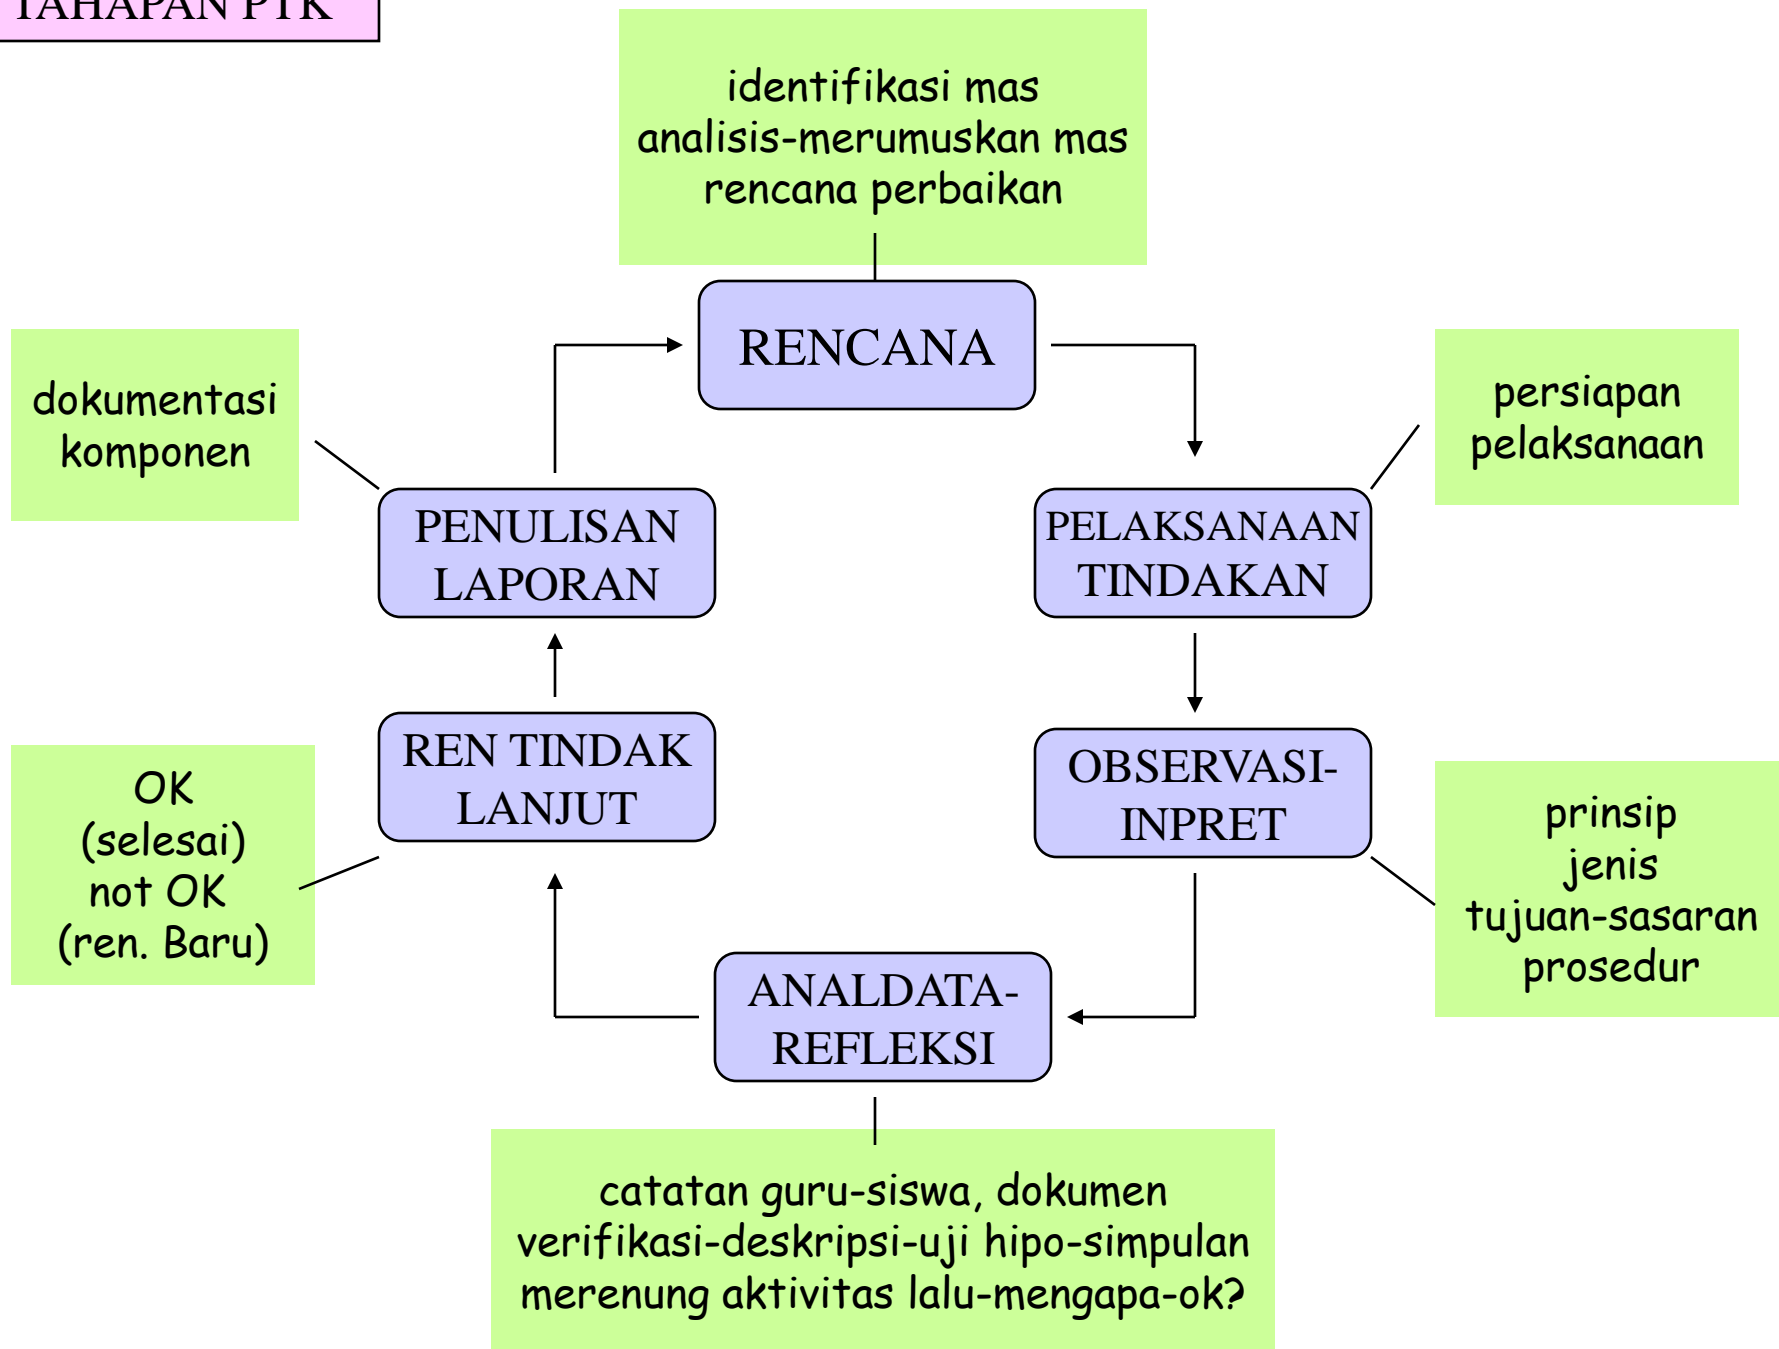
TAHAPAN PTK

identifikasi mas
analisis-merumuskan mas
rencana perbaikan

RENCANA

persiapan
pelaksanaan

PELAKSANAAN
TINDAKAN

OBSERVASI-
INPRET

prinsip
jenis
tujuan-sasaran
prosedur

ANALDATA-
REFLEKSI

catatan guru-siswa, dokumen
verifikasi-deskripsi-uji hipo-simpulan
merenung aktivitas lalu-mengapa-ok?

REN TINDAK
LANJUT

OK
(selesai)
not OK
(ren. Baru)

PENULISAN
LAPORAN

dokumentasi
komponen